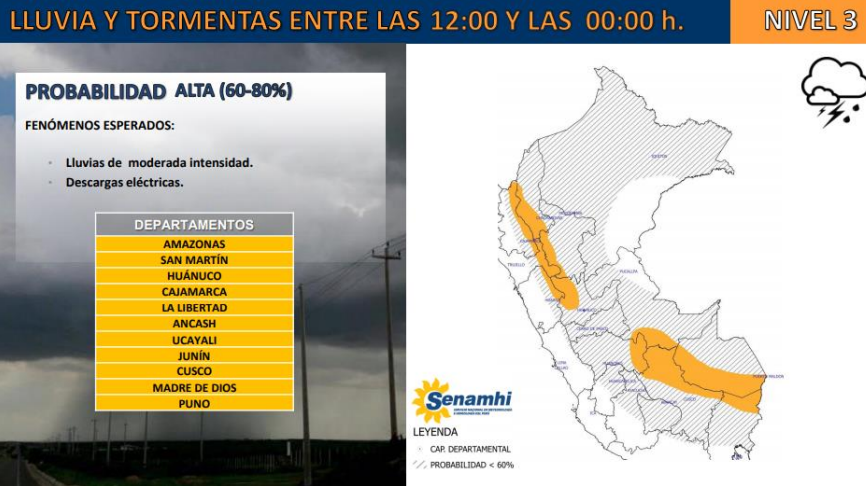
LLUVIA Y TORMENTAS ENTRE LAS 12:00 Y LAS 00:00 h.

NIVEL 3

PROBABILIDAD ALTA (60-80%)

FENÓMENOS ESPERADOS:

- Lluvias de moderada intensidad.
- Descargas eléctricas.

| DEPARTAMENTOS |
|---|
| AMAZONAS |
| SAN MARTÍN |
| HUÁNUCO |
| CAJAMARCA |
| LA LIBERTAD |
| ANCASH |
| UCAYALI |
| JUNÍN |
| CUSCO |
| MADRE DE DIOS |
| PUNO |

Senamhi

LEYENDA

CAP. DEPARTAMENTAL

PROBABILIDAD < 60%